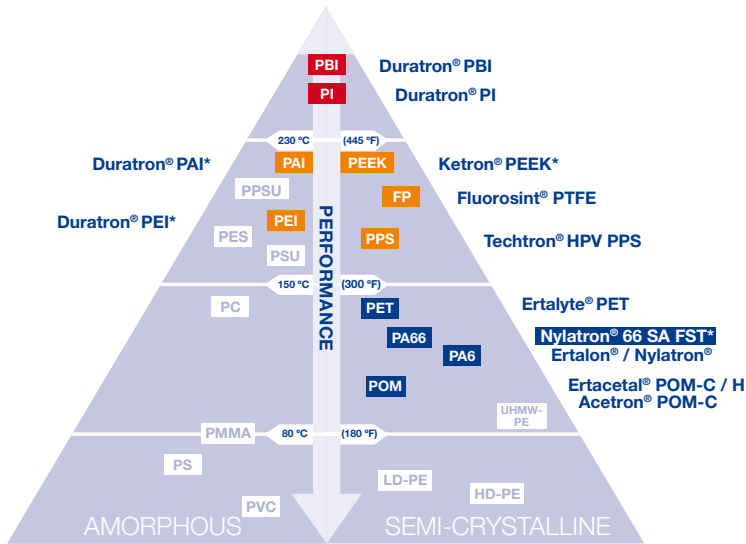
PBI
Duratron® PBI
PI
Duratron® PI
230 °C (445 °F)
Duratron® PAI*
PAI
PEEK
Ketron® PEEK*
PPSU
FP
Fluorosint® PTFE
Duratron® PEI*
PEI
PES
PPS
Techtron® HPV PPS
PSU
PERFORMANCE
150 °C (300 °F)
Ertalyte® PET
PC
PET
Nylatron® 66 SA FST*
PA66
Ertalon® / Nylatron®
PA6
POM
Ertacetal® POM-C / H
Acetron® POM-C
UHMW-PE
PMMA
80 °C (180 °F)
PS
LD-PE
HD-PE
PVC
AMORPHOUS
SEMI-CRYSTALLINE